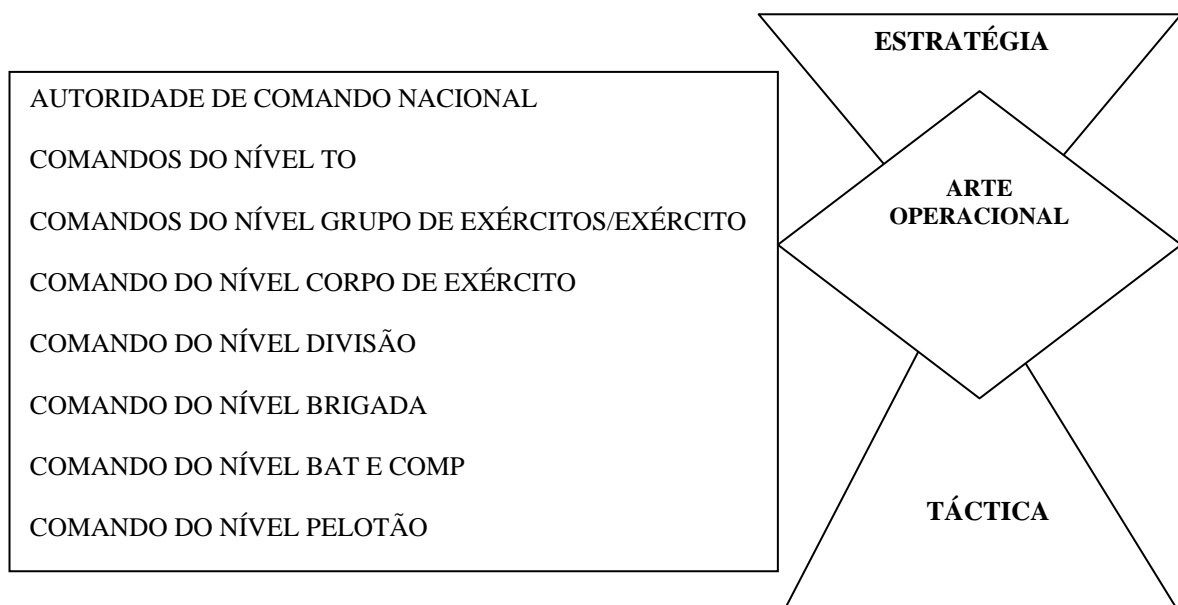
AUTORIDADE DE COMANDO NACIONAL

COMANDOS DO NÍVEL TO

COMANDOS DO NÍVEL GRUPO DE EXÉRCITOS/EXÉRCITO

COMANDO DO NÍVEL CORPO DE EXÉRCITO

COMANDO DO NÍVEL DIVISÃO

COMANDO DO NÍVEL BRIGADA

COMANDO DO NÍVEL BAT E COMP

COMANDO DO NÍVEL PELOTÃO

ESTRATÉGIA

ARTE OPERACIONAL

TÁCTICA